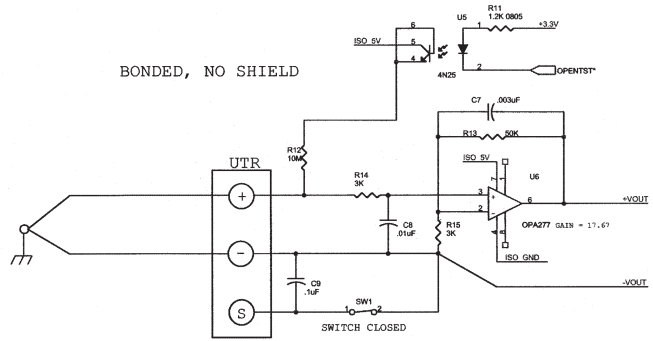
BONDED, NO SHIELD

6
ISO 5V
5
4
4N25
U5
R11
1.2K 0805
1
+3.3V
2
OPENTST*

C7 .003uF
R13 50K

R12
10M

UTR
+
-
S

R14
3K

C8
.01uF

R15
3K

ISO 5V
7
3
2
6
4
U6
OPA277 GAIN = 17.67
ISO GND

+VOUT
-VOUT

C9
.1uF

SW1
1 2
SWITCH CLOSED